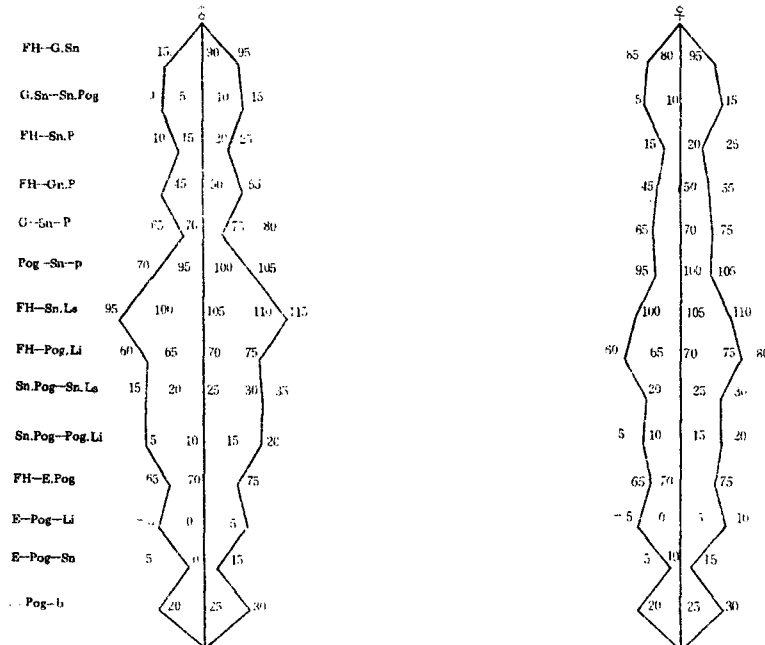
♂

FH--G.Sn 15 90 95

G.Sn--Sn.Pog 0 5 10 15

FH--Sn.P 10 15 20 25

FH--Gn.P 45 50 55

G--Sn--P 65 70 75 80

Pog--Sn--p 70 95 100 105

FH--Sn.Ls 95 100 105 110 115

FH--Pog.Li 60 65 70 75

Sn.Pog--Sn.Ls 15 20 25 30 35

Sn.Pog--Pog.Li 5 10 15 20

FH--E.Pog 65 70 75

E--Pog--Li -5 0 5

E--Pog--Sn 5 10 15

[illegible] Pog--b 20 25 30

♀

85 90 95

5 10 15

15 20 25

45 50 55

65 70 75

95 100 105

100 105 110

60 65 70 75 80

20 25 30

5 10 15 20

65 70 75

-5 0 5 10

5 10 15

20 25 30